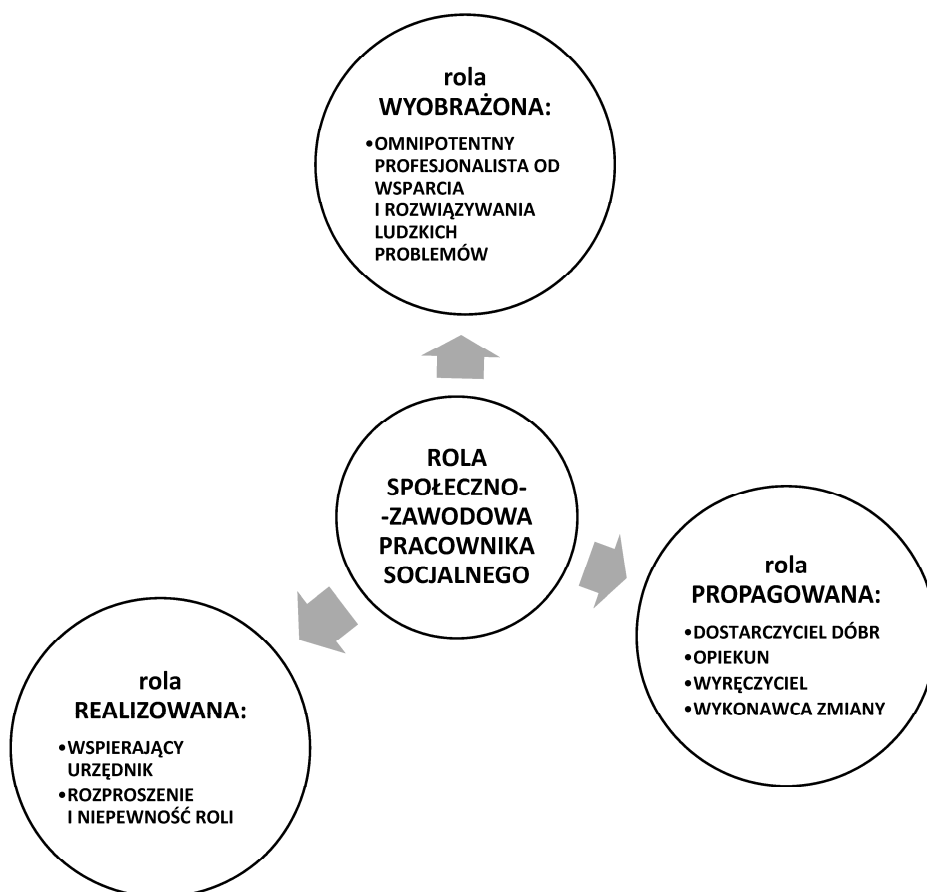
rola
WYOBRAŻONA:

•OMNIPOTENTNY PROFESJONALISTA OD WSPARCIA I ROZWIĄZYWANIA LUDZKICH PROBLEMÓW

ROLA SPOŁECZNO--ZAWODOWA PRACOWNIKA SOCJALNEGO

rola
PROPAGOWANA:

•DOSTARCZYCIEL DÓBR
•OPIEKUN
•WYRĘCZYCIEL
•WYKONAWCA ZMIANY

rola
REALIZOWANA:

•WSPIERAJĄCY URZĘDNIK
•ROZPROSZENIE I NIEPEWNOŚĆ ROLI